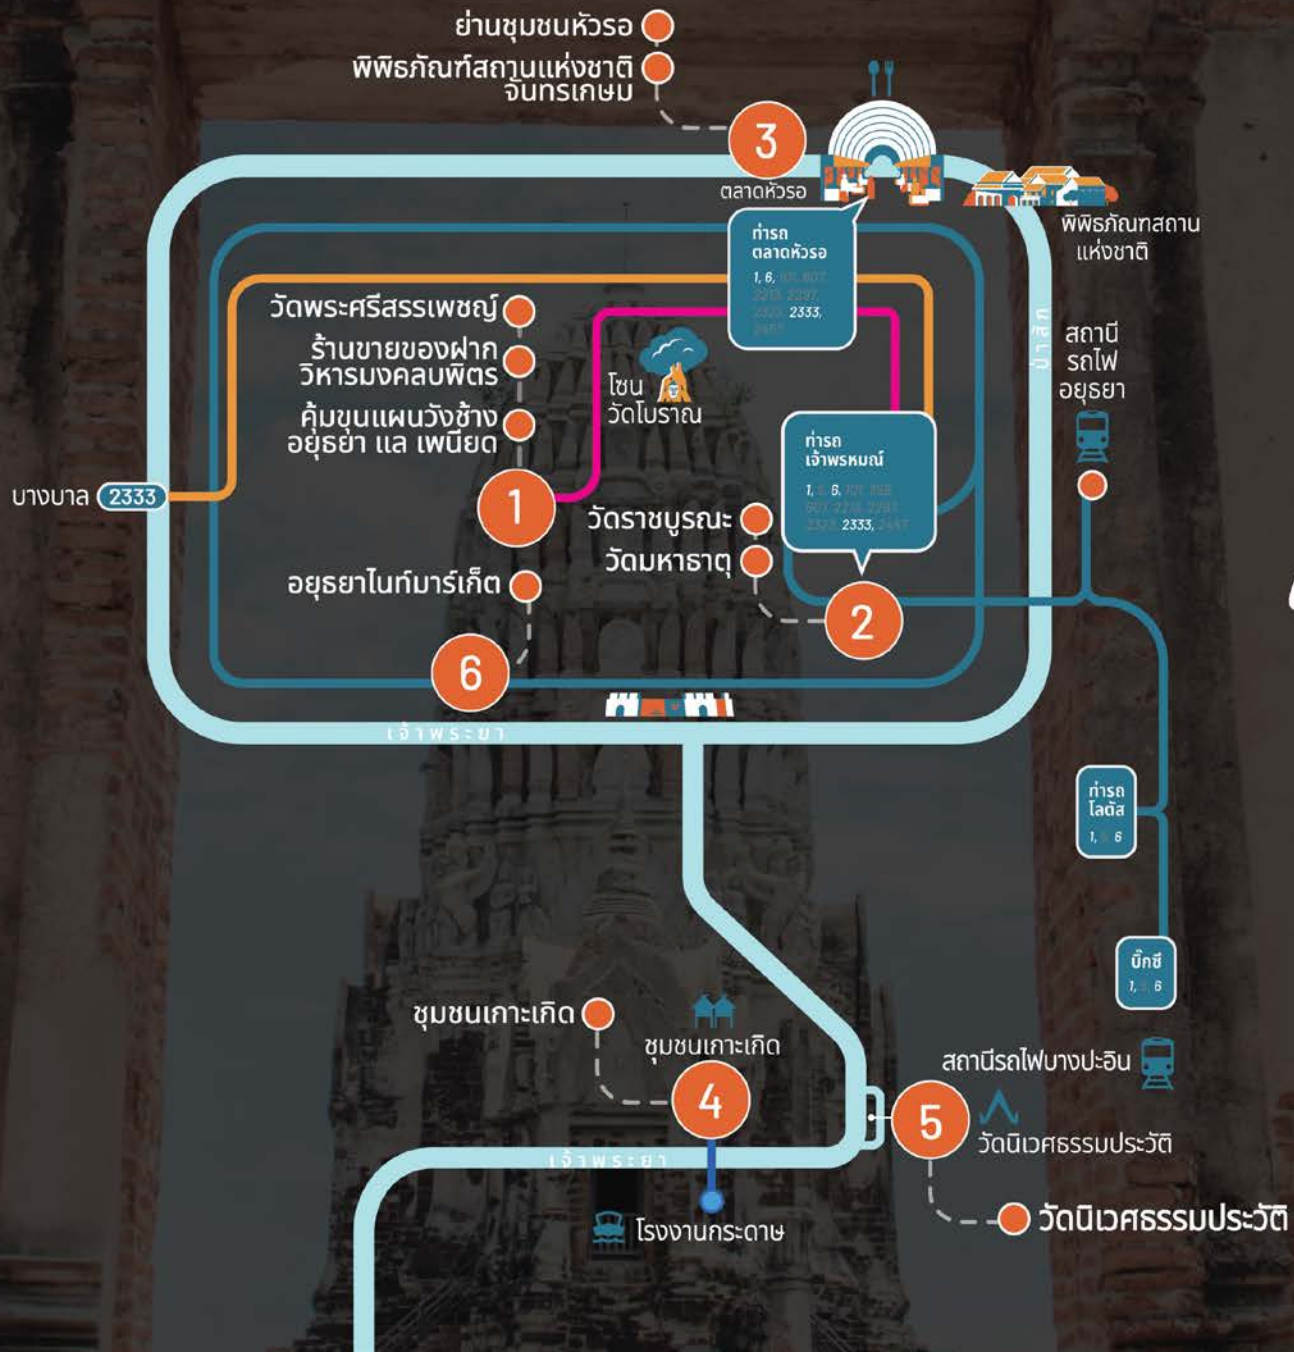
ย่านชุมชนหัวรอ
พิพิธภัณฑ์สถานแห่งชาติ จันทรเกษม
3
ตลาดหัวรอ
ท่ารถ ตลาดหัวรอ
1, 6, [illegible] 2333, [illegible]
พิพิธภัณฑสถาน แห่งชาติ
วัดพระศรีสรรเพชญ์
ร้านขายของฝาก วิหารมงคลบพิตร
คุ้มขุนแผนวังช้าง อยุธยา แล เพนียด
โซน วัดโบราณ
ป่าสัก
สถานี รถไฟ อยุธยา
บางบาล 2333
1
ท่ารถ เจ้าพรหมณ์
1, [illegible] 6, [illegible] 2333, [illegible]
วัดราชบูรณะ
วัดมหาธาตุ
อยุธยาไนท์มาร์เก็ต
2
6
เจ้าพระยา
ท่ารถ โลตัส
1, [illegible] 6
บิ๊กซี
1, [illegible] 6
ชุมชนเกาะเกิด
ชุมชนเกาะเกิด
4
สถานีรถไฟบางปะอิน
5
วัดนิเวศธรรมประวัติ
เจ้าพระยา
โรงงานกระดาษ
วัดนิเวศธรรมประวัติ